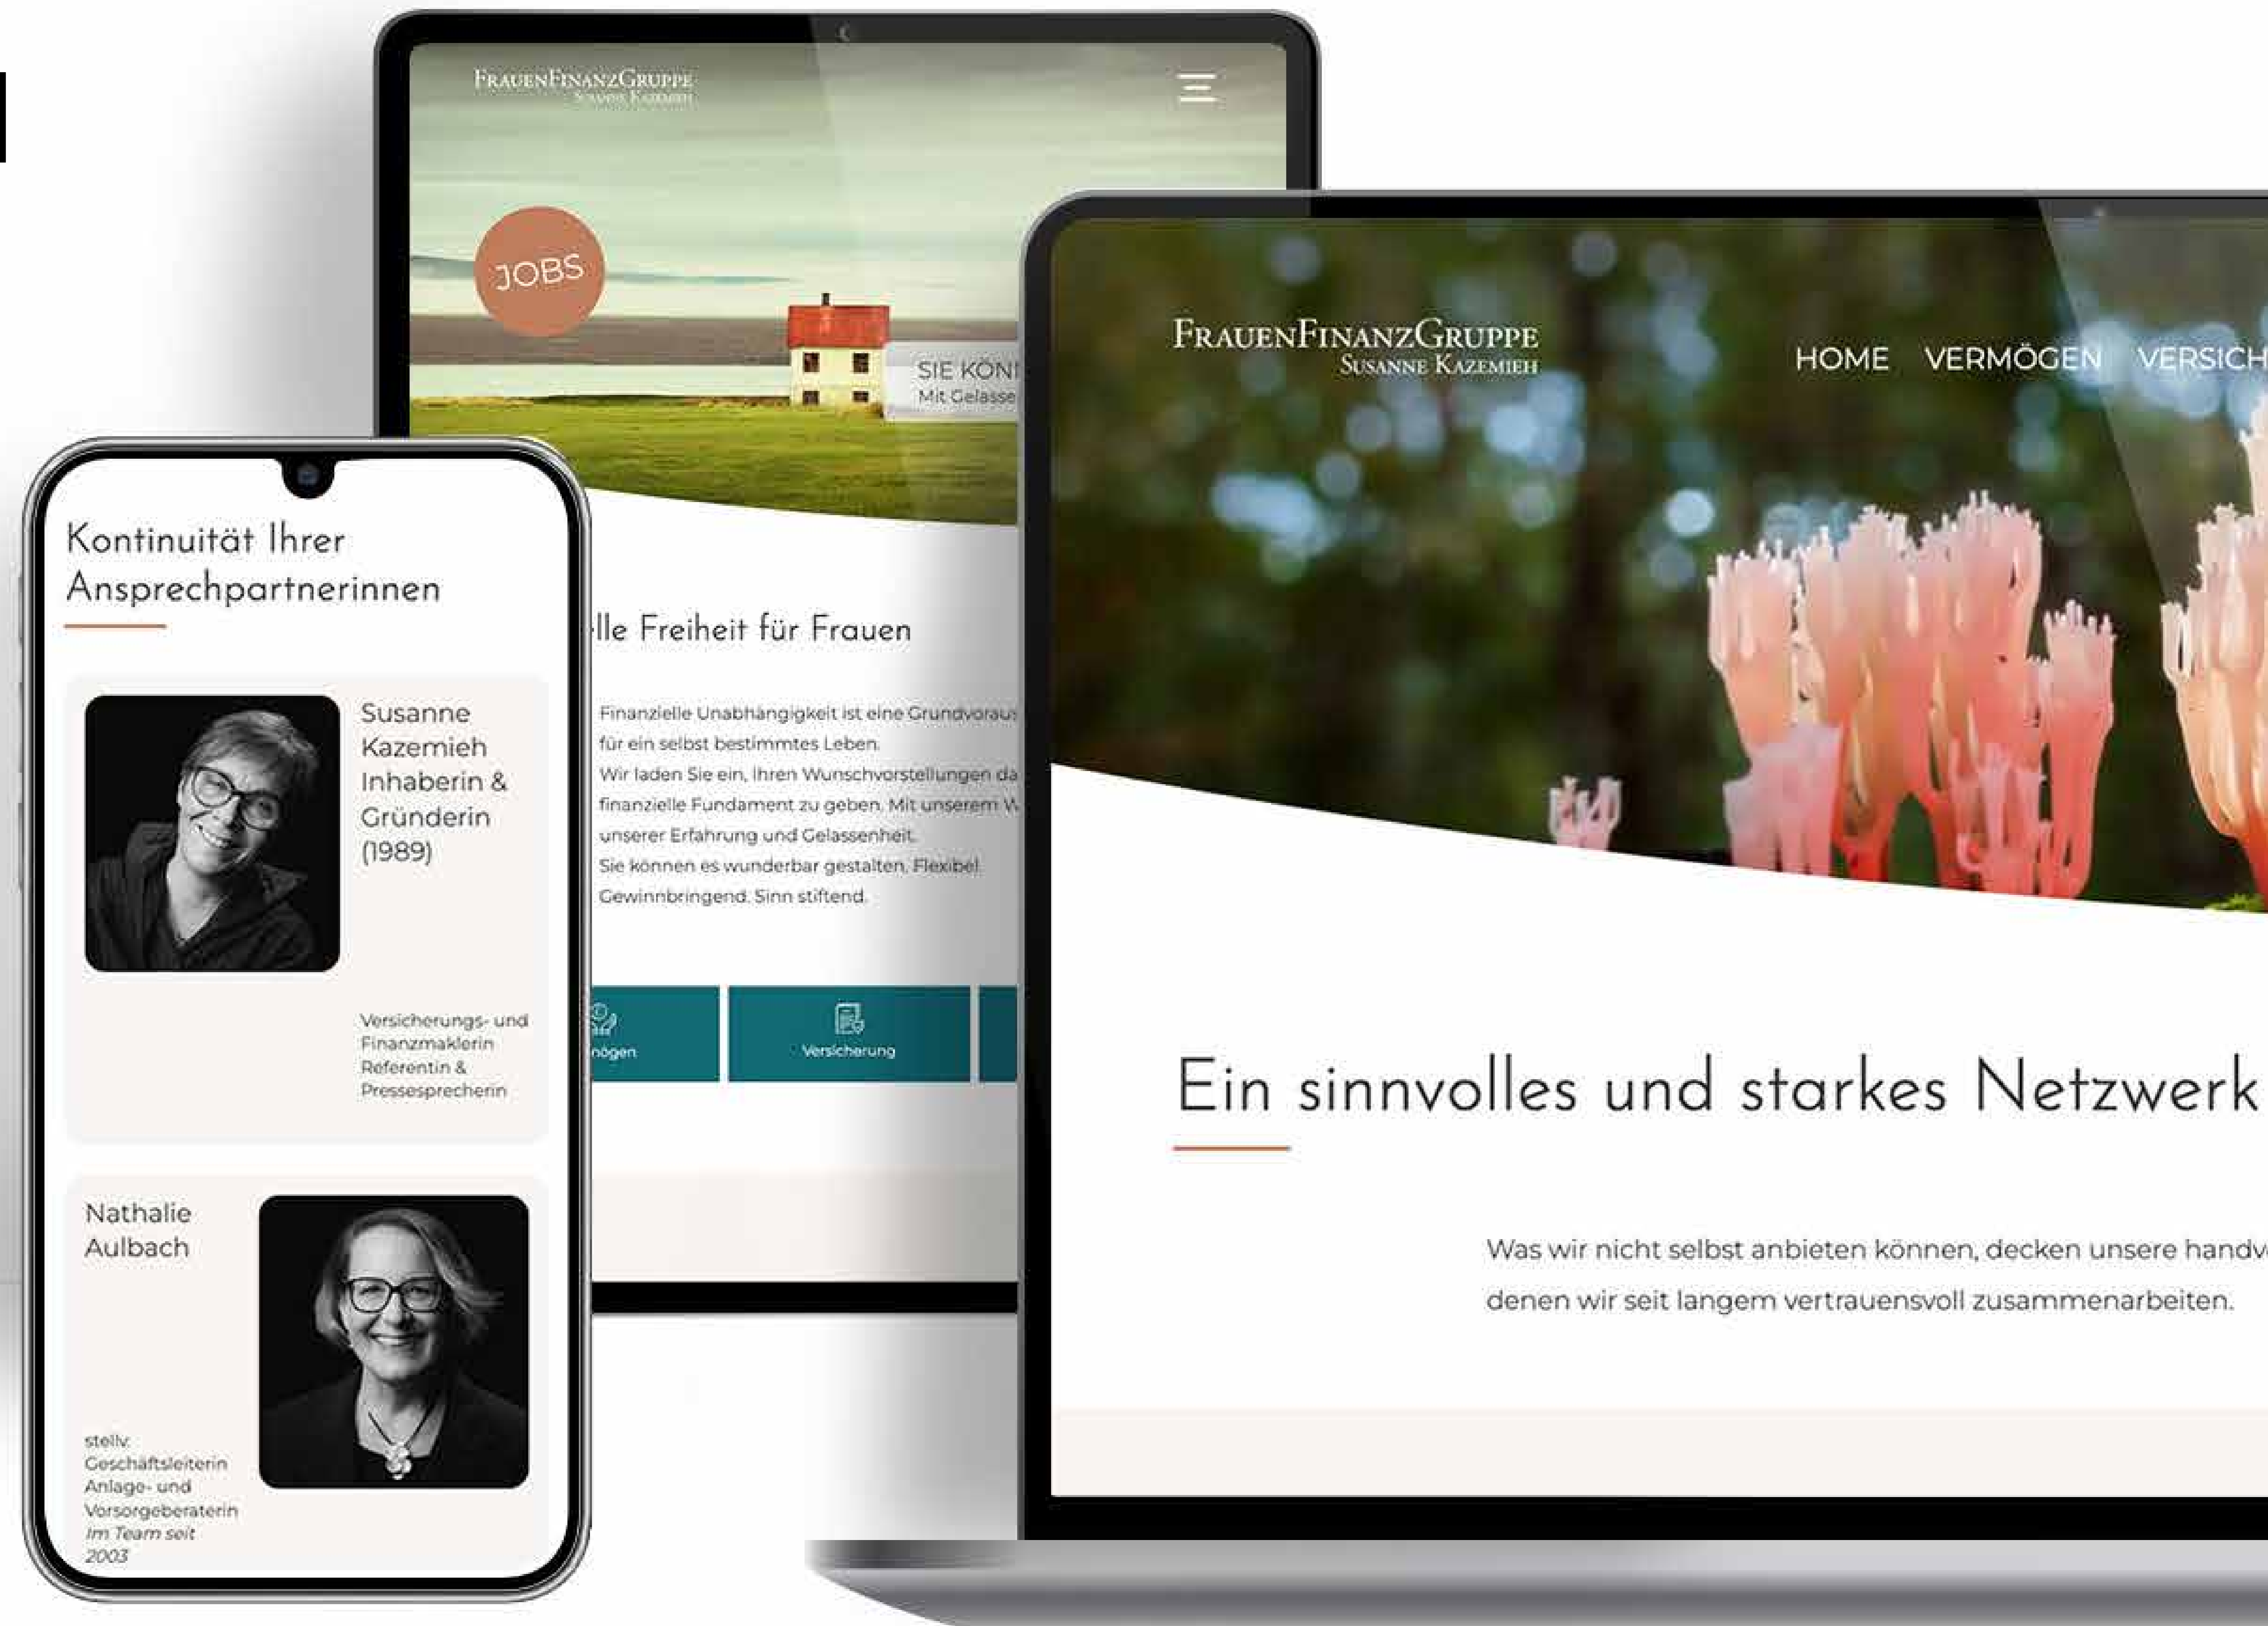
FrauenFinanzGruppe
Susanne Kazemieh

JOBS

SIE KÖN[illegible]
Mit Gelasse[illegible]

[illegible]lle Freiheit für Frauen

Finanzielle Unabhängigkeit ist eine Grundvorau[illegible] für ein selbst bestimmtes Leben.
Wir laden Sie ein, Ihren Wunschvorstellungen da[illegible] finanzielle Fundament zu geben. Mit unserem W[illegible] unserer Erfahrung und Gelassenheit.
Sie können es wunderbar gestalten. Flexibel. Gewinnbringend. Sinn stiftend.

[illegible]mögen

Versicherung

Kontinuität Ihrer Ansprechpartnerinnen

Susanne Kazemieh
Inhaberin & Gründerin (1989)

Versicherungs- und Finanzmaklerin
Referentin & Pressesprecherin

Nathalie Aulbach

stellv. Geschäftsleiterin
Anlage- und Vorsorgeberaterin
Im Team seit 2003

FrauenFinanzGruppe
Susanne Kazemieh

HOME VERMÖGEN VERSICH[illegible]

Ein sinnvolles und starkes Netzwerk

Was wir nicht selbst anbieten können, decken unsere handv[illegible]
denen wir seit langem vertrauensvoll zusammenarbeiten.